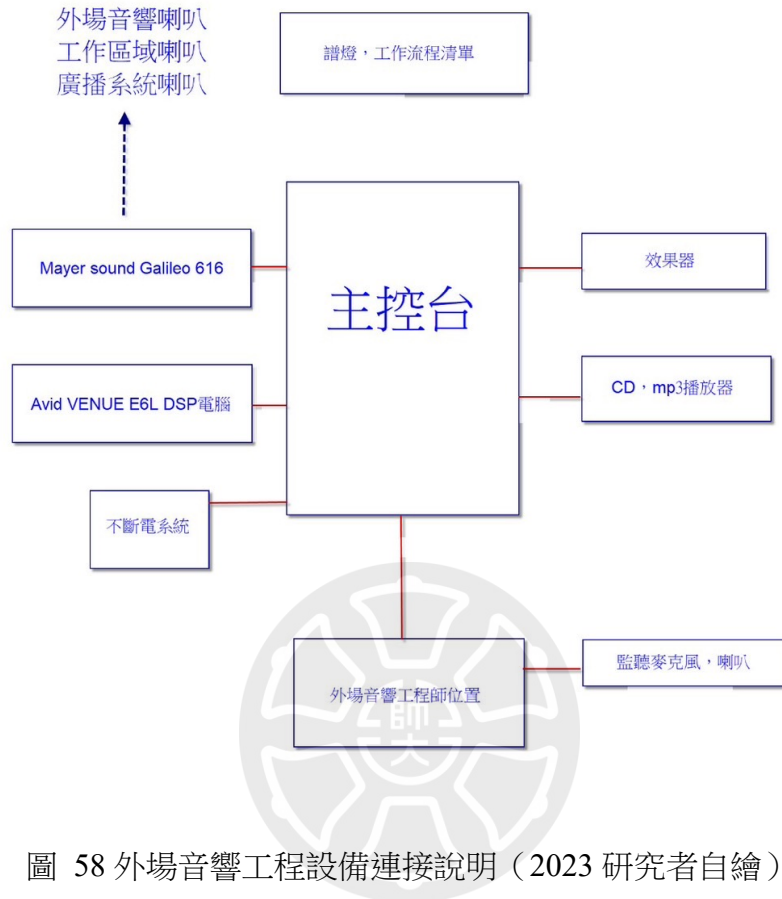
外場音響喇叭
工作區域喇叭
廣播系統喇叭

譜燈，工作流程清單

Mayer sound Galileo 616

主控台

效果器

Avid VENUE E6L DSP電腦

CD，mp3播放器

不斷電系統

監聽麥克風，喇叭

外場音響工程師位置

師大

圖 58 外場音響工程設備連接說明（2023 研究者自繪）